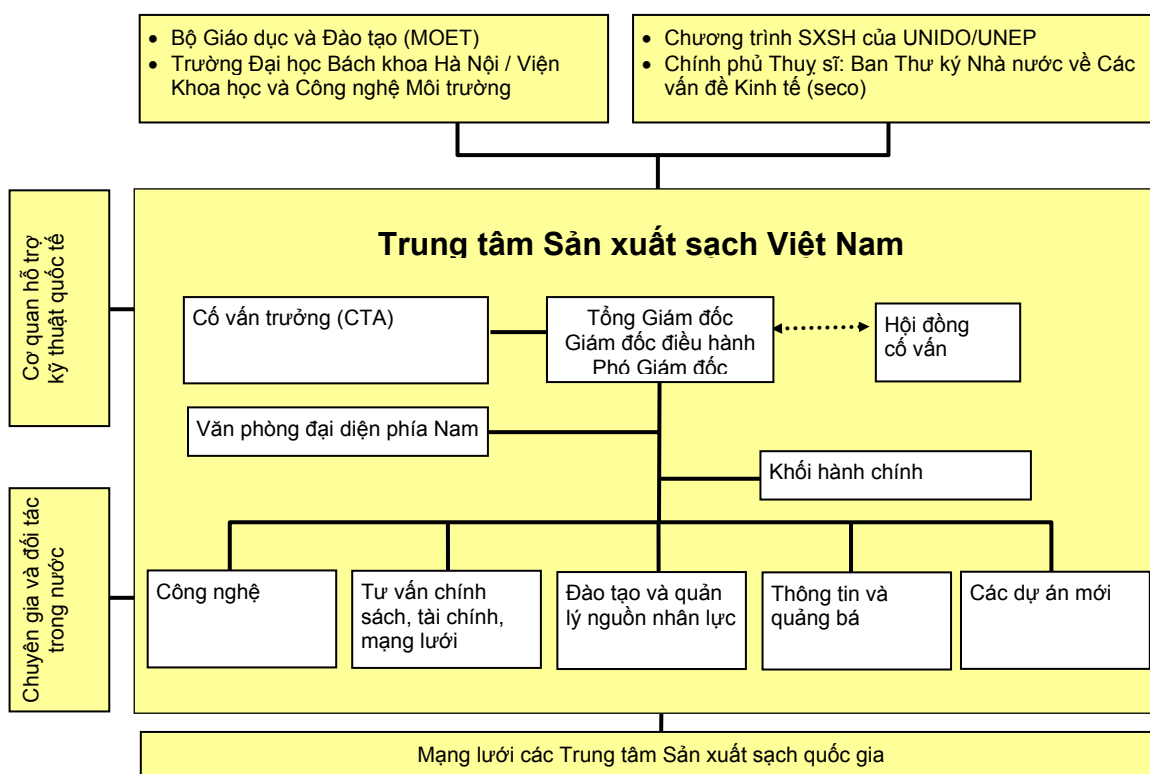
• Bộ Giáo dục và Đào tạo (MOET)
• Trường Đại học Bách khoa Hà Nội / Viện Khoa học và Công nghệ Môi trường

• Chương trình SXSH của UNIDO/UNEP
• Chính phủ Thuỵ sĩ: Ban Thư ký Nhà nước về Các vấn đề Kinh tế (seco)

Cơ quan hỗ trợ kỹ thuật quốc tế

Chuyên gia và đối tác trong nước

Trung tâm Sản xuất sạch Việt Nam

Cố vấn trưởng (CTA)

Tổng Giám đốc
Giám đốc điều hành
Phó Giám đốc

Hội đồng cố vấn

Văn phòng đại diện phía Nam

Khối hành chính

Công nghệ

Tư vấn chính sách, tài chính, mạng lưới

Đào tạo và quản lý nguồn nhân lực

Thông tin và quảng bá

Các dự án mới

Mạng lưới các Trung tâm Sản xuất sạch quốc gia